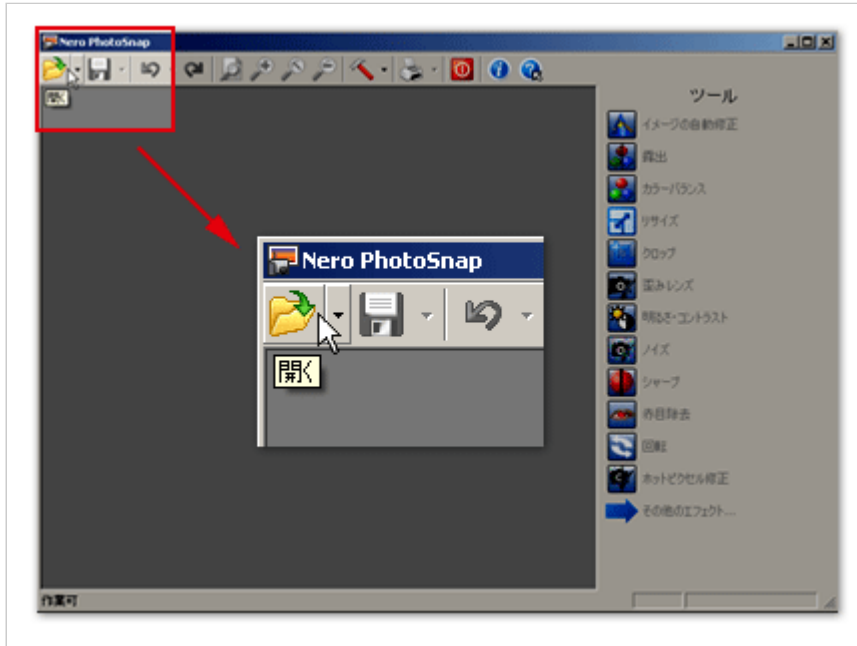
Nero PhotoSnap

開く

ツール

イメージの自動修正

露出

カラーバランス

リサイズ

クロップ

歪みレンズ

明るさ・コントラスト

ノイズ

シャープ

赤目除去

回転

ホットピクセル修正

その他のエフェクト...

Nero PhotoSnap

開く

作業可